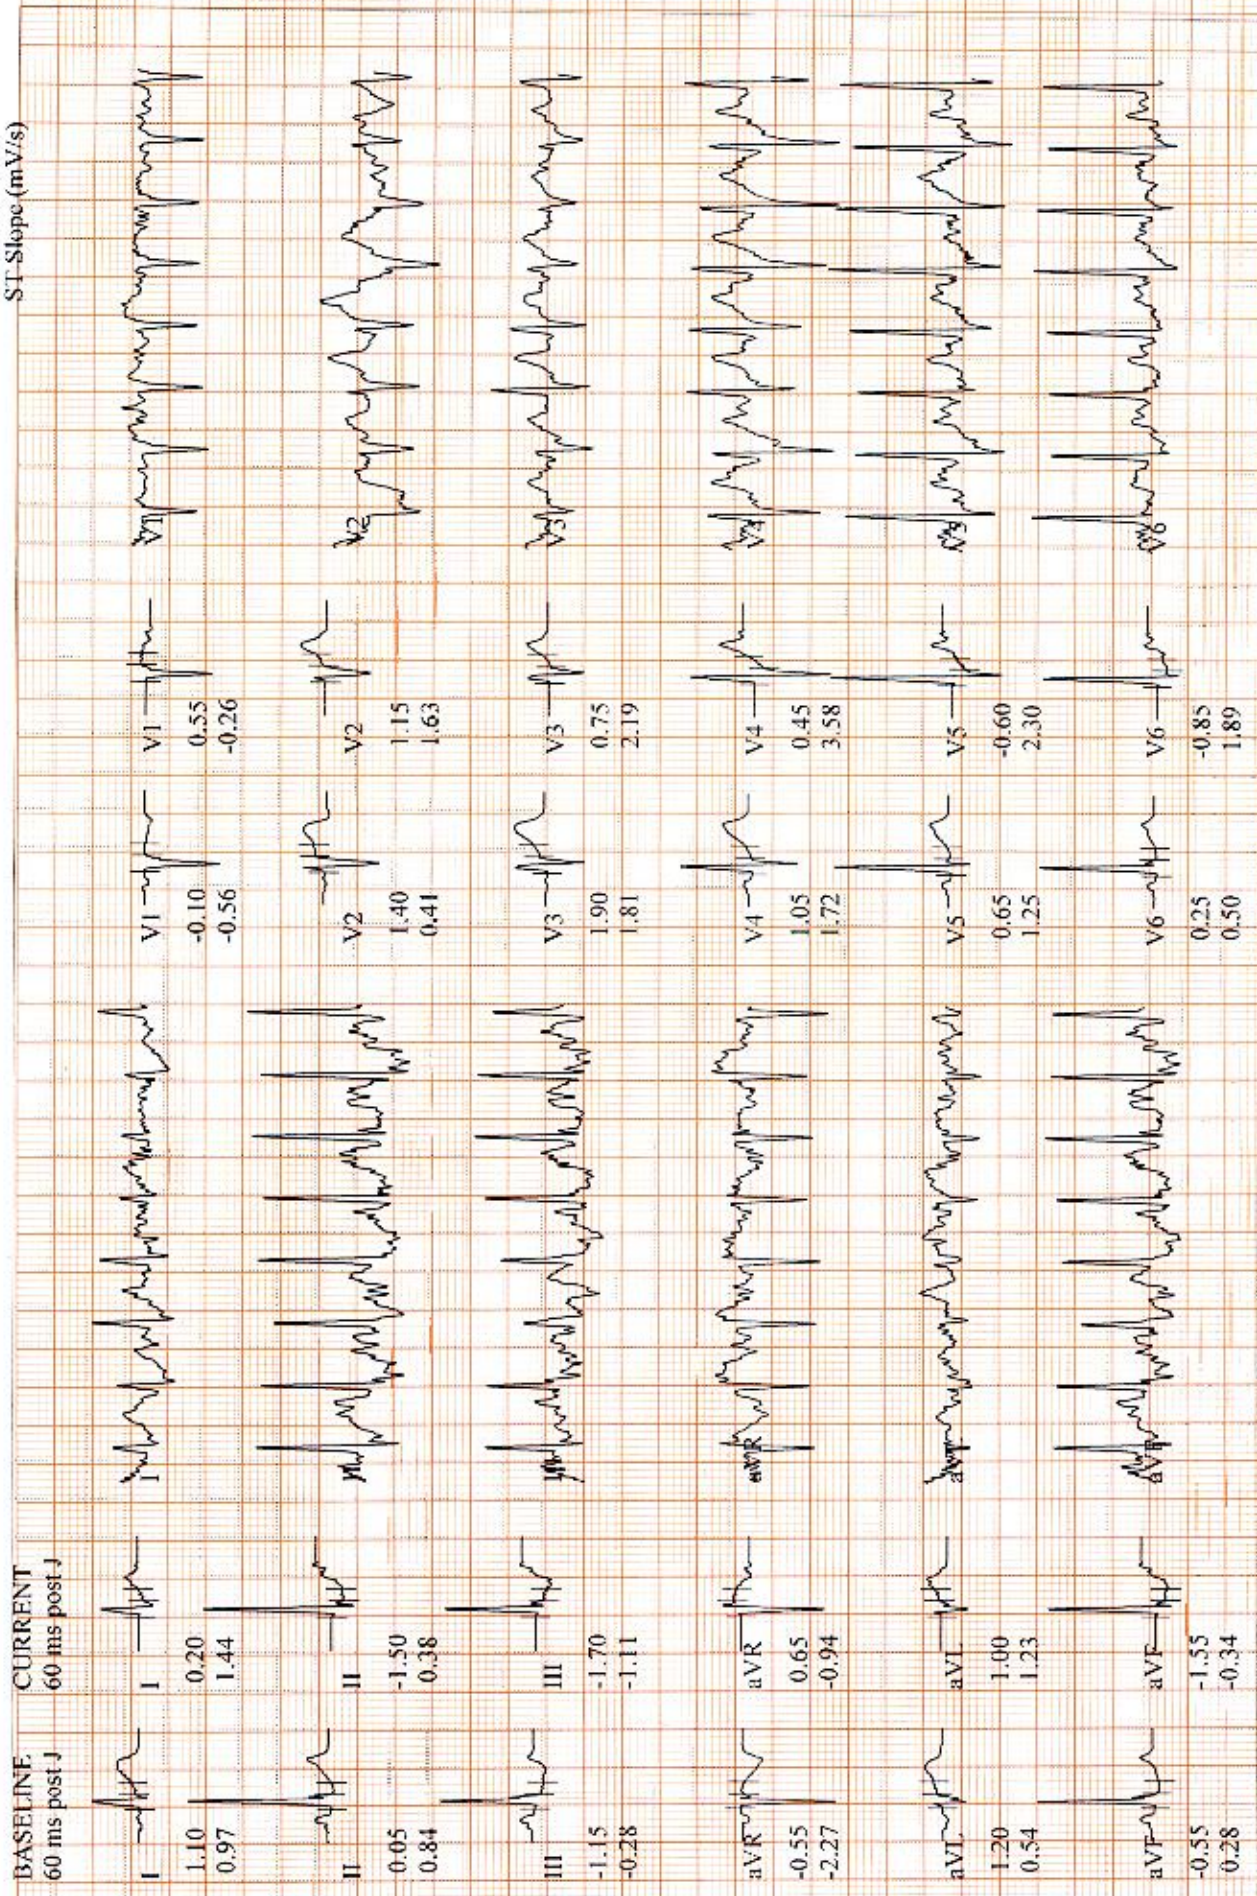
BASELINE
60 ms post J

I
1.10
0.97

II
0.05
0.84

III
-1.15
-0.28

aVR
-0.55
-2.27

aVL
1.20
0.54

aVF
-0.55
0.28

CURRENT
60 ms post J

I
0.20
1.44

II
-1.50
0.38

III
-1.70
-1.11

aVR
0.65
-0.94

aVL
1.00
1.23

aVF
-1.55
-0.34

I
II
III
aVR
aVL
aVF

V1
-0.10
-0.56

V2
1.40
0.41

V3
1.90
1.81

V4
1.05
1.72

V5
0.65
1.25

V6
0.25
0.50

V1
0.55
-0.26

V2
1.15
1.63

V3
0.75
2.19

V4
0.45
3.58

V5
-0.60
2.30

V6
-0.85
1.89

V1
V2
V3
V4
V5
V6

ST Slope (mV/s)